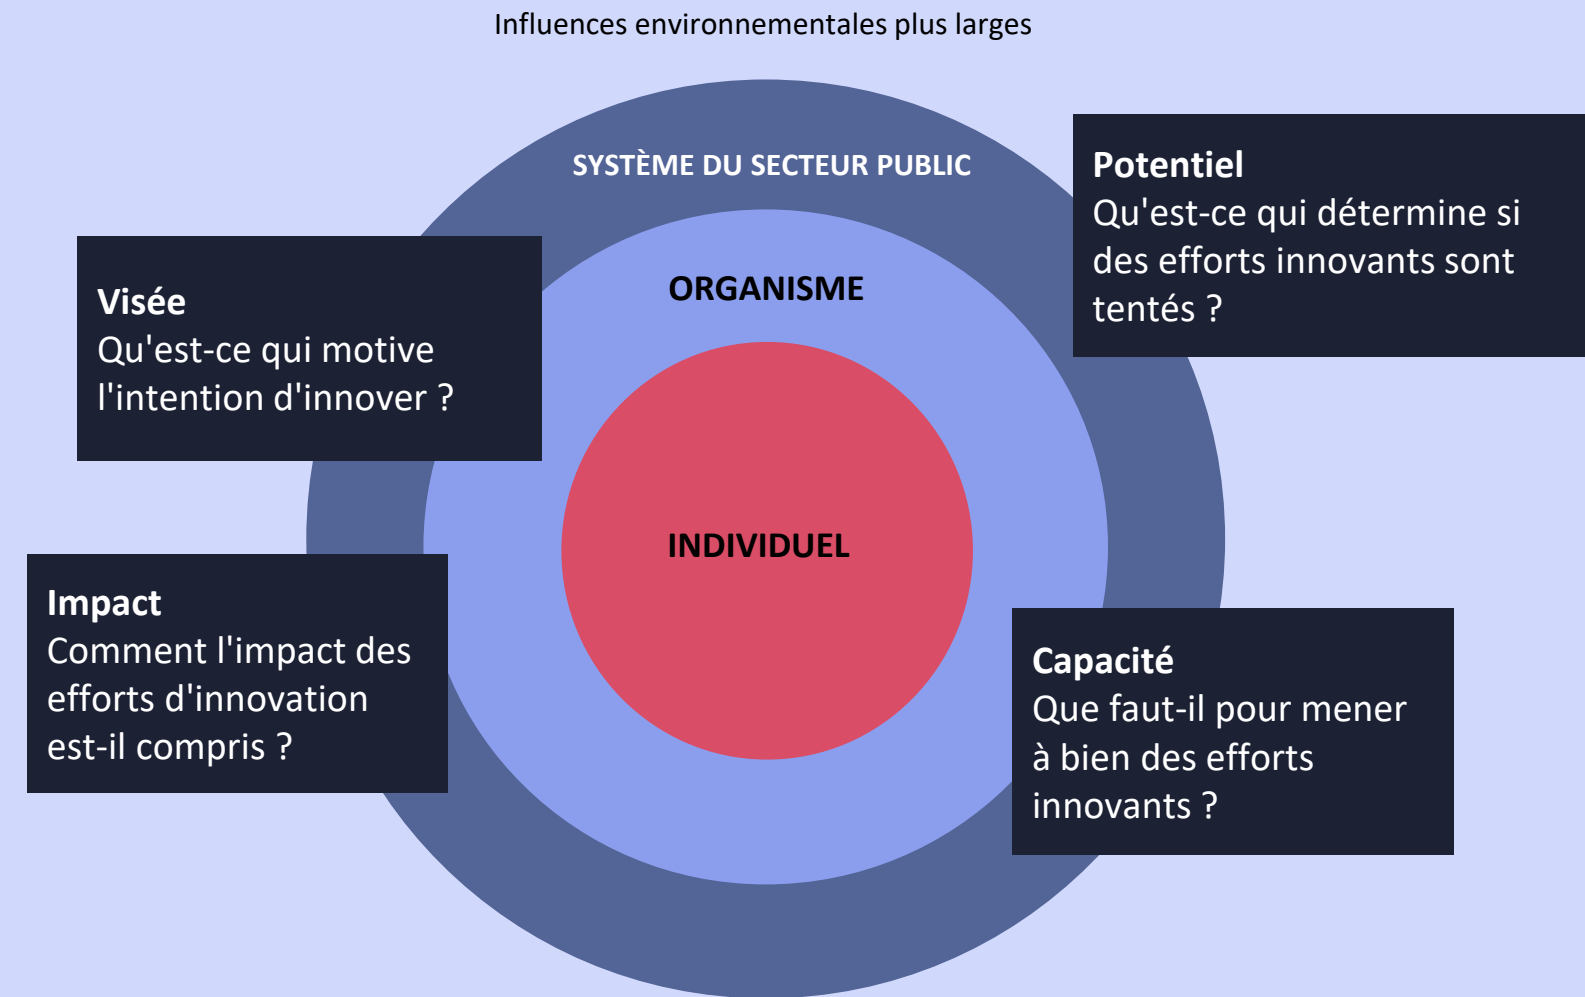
Influences environnementales plus larges

SYSTÈME DU SECTEUR PUBLIC

Potentiel
Qu'est-ce qui détermine si des efforts innovants sont tentés ?

Visée
Qu'est-ce qui motive l'intention d'innover ?

ORGANISME

INDIVIDUEL

Impact
Comment l'impact des efforts d'innovation est-il compris ?

Capacité
Que faut-il pour mener à bien des efforts innovants ?